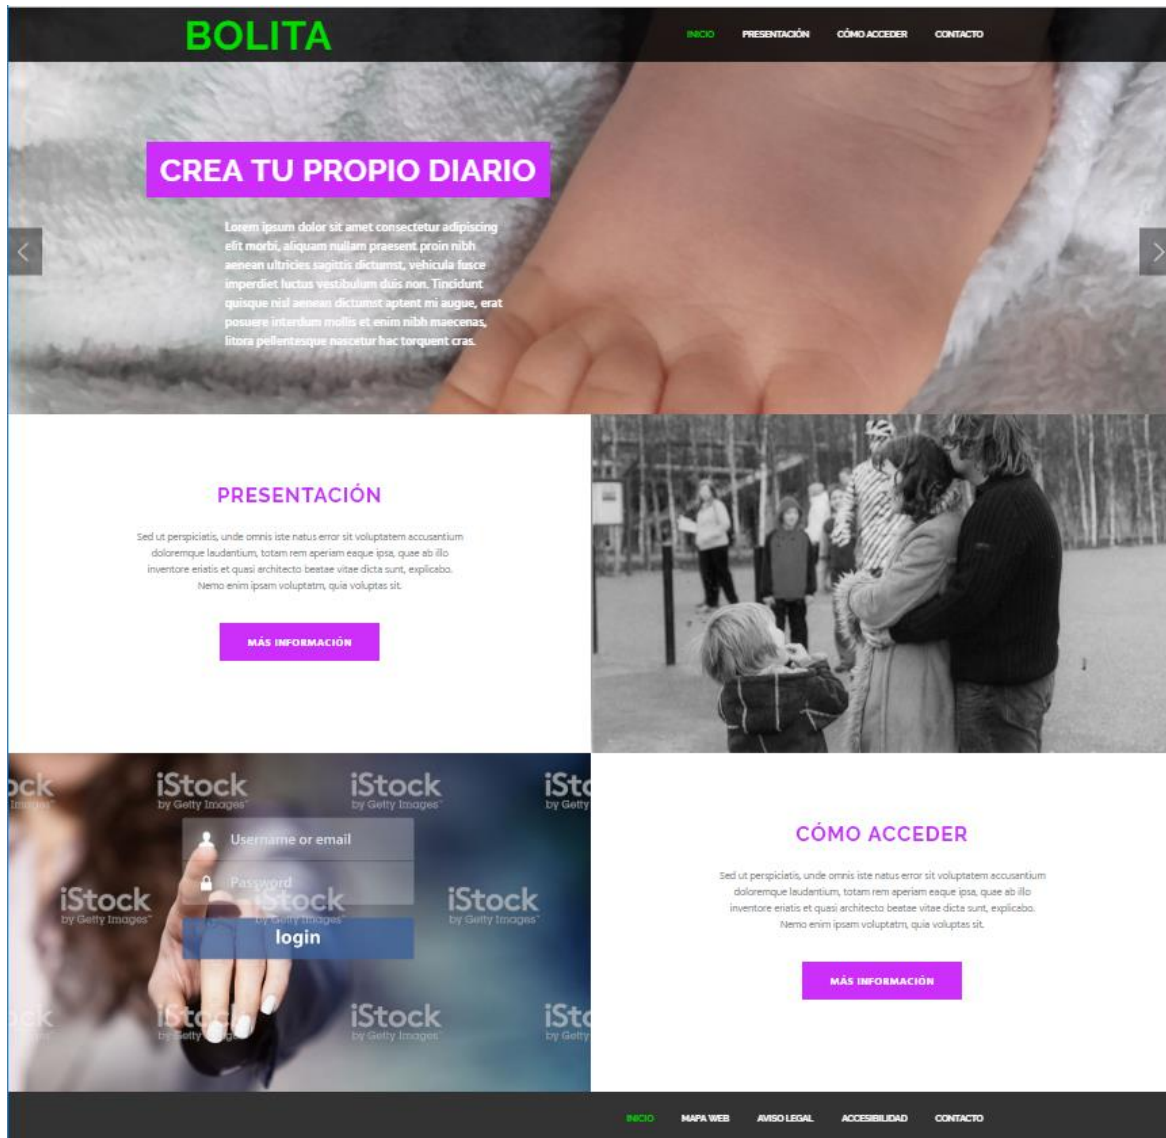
BOLITA

INICIO PRESENTACIÓN CÓMO ACCEDER CONTACTO

CREA TU PROPIO DIARIO

Lorem ipsum dolor sit amet consectetur adipiscing elit morbi, aliquam nullam praesent proin nibh aenean ultricies sagittis dictumst, vehicula fusce imperdiet luctus vestibulum duis non. Tincidunt quisque nisl aenean dictumst aptent mi augue, erat posuere interdum mollis et enim nibh maecenas, litora pellentesque nascetur hac torquent cras.

PRESENTACIÓN

Sed ut perspiciatis, unde omnis iste natus error sit voluptatem accusantium doloremque laudantium, totam rem aperiam eaque ipsa, quae ab illo inventore eriatis et quasi architecto beatae vitae dicta sunt, explicabo. Nemo enim ipsam voluptatm, quia voluptas sit.

MÁS INFORMACIÓN

iStock by Getty Images iStock by Getty Images iStock by Getty Images iStock by Getty Images iStock by Getty Images iStock by Getty Images iStock by Getty Images

Username or email
Password
login

CÓMO ACCEDER

Sed ut perspiciatis, unde omnis iste natus error sit voluptatem accusantium doloremque laudantium, totam rem aperiam eaque ipsa, quae ab illo inventore eriatis et quasi architecto beatae vitae dicta sunt, explicabo. Nemo enim ipsam voluptatm, quia voluptas sit.

MÁS INFORMACIÓN

INICIO MAPA WEB AVISO LEGAL ACCESIBILIDAD CONTACTO